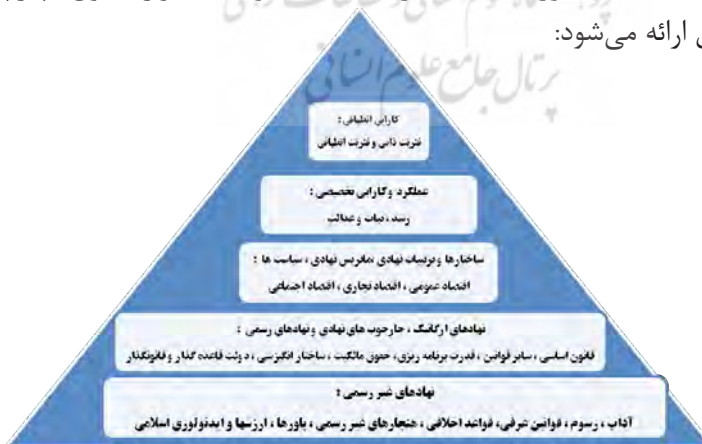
ارائه می‌شود:

پرتال جامع علوم انسانی

کارایی انطباقی :
قدرت ذاتی و قدرت انطباقی

عملکرد و کارایی تخصیصی :
رشد ، ثبات و عدالت

ساختارها و ترتیبات نهادی (ماتریس نهادی ، سیاست ها) :
اقتصاد عمومی ، اقتصاد تجاری ، اقتصاد اجتماعی

نهادهای ارگانیک ، چارچوب های نهادی و نهادهای رسمی :
قانون اساسی ، سایر قوانین ، قدرت برنامه ریزی ، حقوق مالکیت ، ساختار انگیزشی ، دولت قاعده گذار و قانونگذار

نهادهای غیر رسمی :
آداب ، رسوم ، قوانین عرفی ، قواعد اخلاقی ، هنجارهای غیر رسمی ، باورها ، ارزشها و ایدئولوژی اسلامی